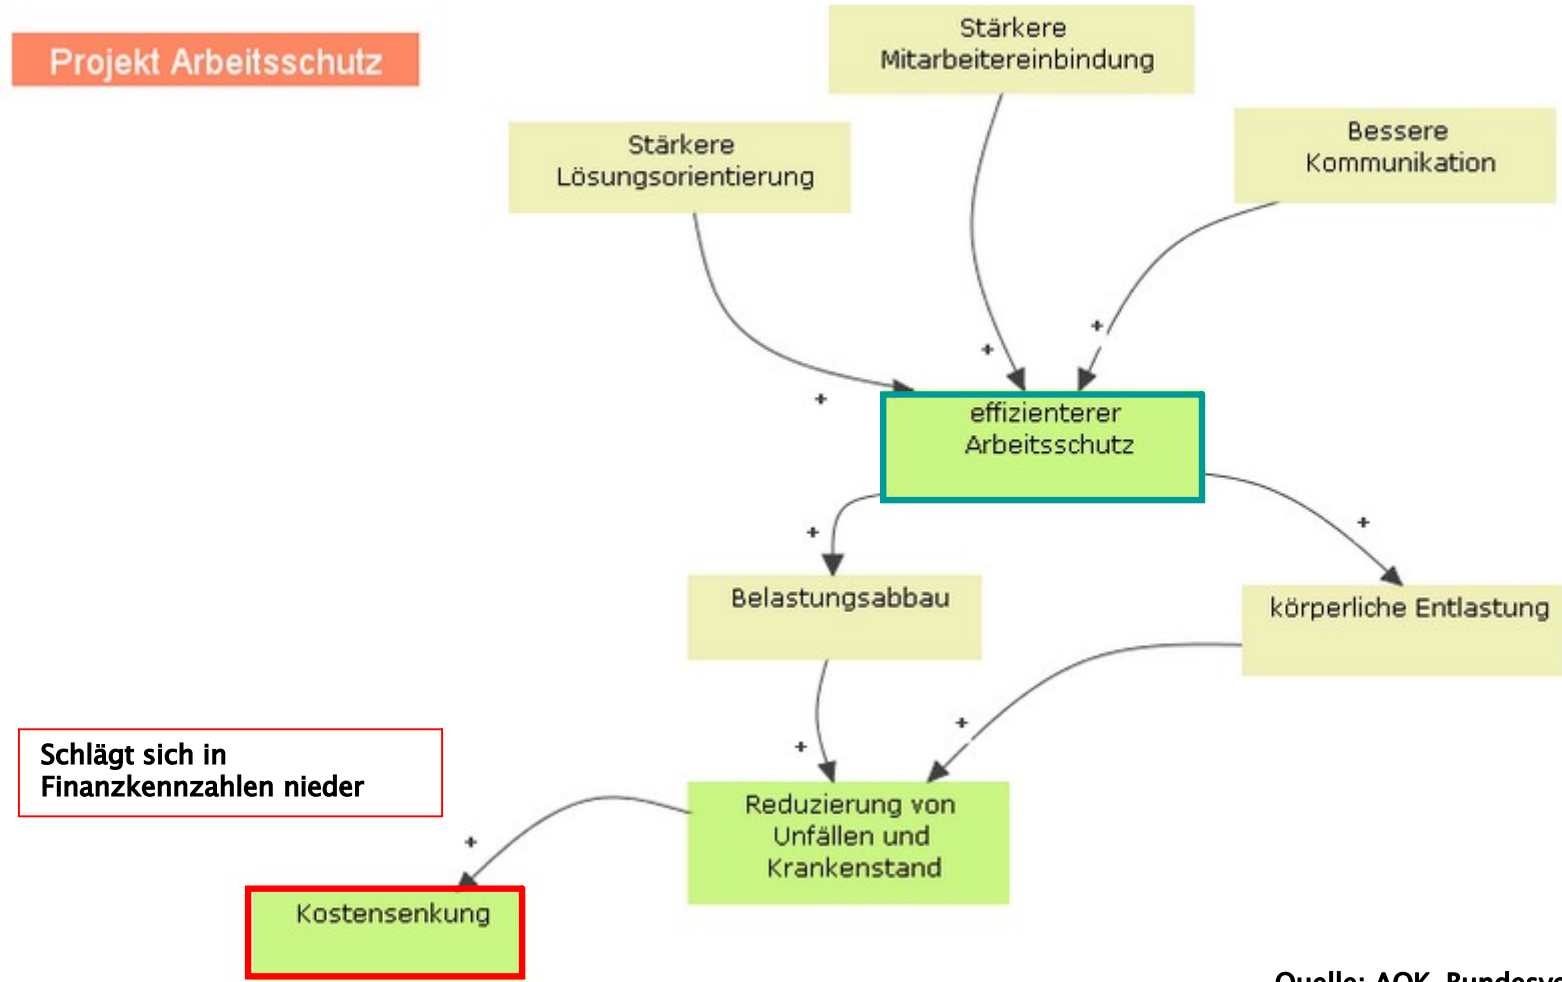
Projekt Arbeitsschutz

Stärkere Mitarbeitereinbindung

Stärkere Lösungsorientierung

Bessere Kommunikation

+

+

+

effizienterer Arbeitsschutz

+

+

Belastungsabbau

körperliche Entlastung

+

+

Schlägt sich in Finanzkennzahlen nieder

Reduzierung von Unfällen und Krankenstand

+

Kostensenkung

Quelle: AOK, Bundesv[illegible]